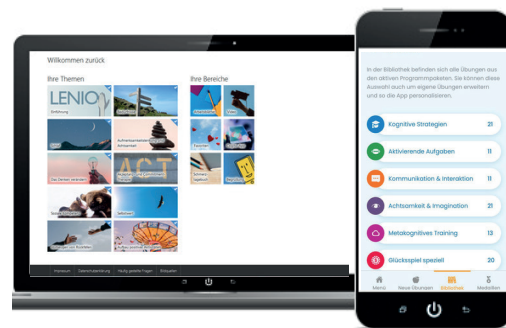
Willkommen zurück

Ihre Themen

LENIO

Einführung

Achtsamkeit

Aufmerksamkeit

Das Denken verändern

Akzeptanz und Commitment

Selbstwert

Ihre Bereiche

Schlaf

Impressum Datenschutzerklärung Häufig gestellte Fragen Bildquellen

In der Bibliothek befinden sich alle Übungen aus den aktiven Programmpaketen. Sie können diese Auswahl auch um eigene Übungen erweitern und so die App personalisieren.

Kognitive Strategien 31

Aktivierende Aufgaben 11

Kommunikation & Interaktion 11

Achtsamkeit & Imagination 21

Metakognitives Training 13

Glücksspiel speziell 20

Menü Neue Übungen Bibliothek Medaillen